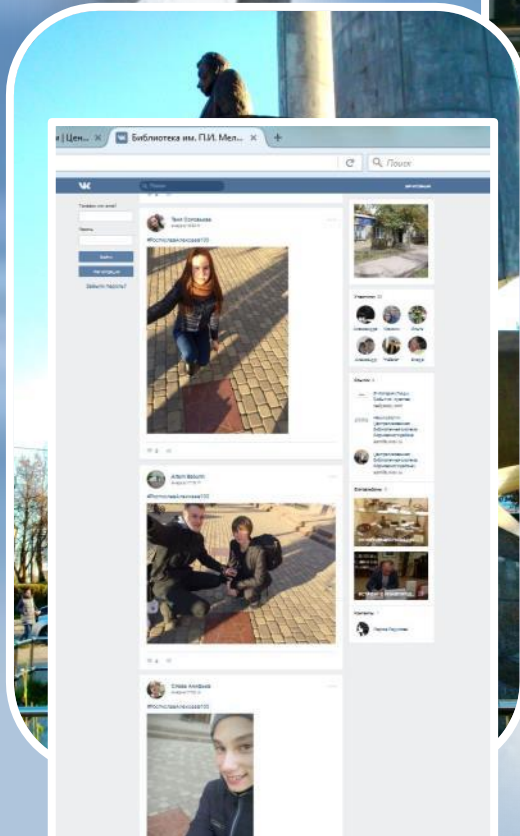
и | Цен... ×
Библиотека им. П.И. Мел... ×
+
Поиск
VK
Поиск
Телефон или email
Пароль
Войти
Регистрация
Забыли пароль?
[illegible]
#Ростославленкова100
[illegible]
#Ростославленкова100
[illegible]
#Ростославленкова100
Участники
Ссылки
Фотоальбомы
Контакты